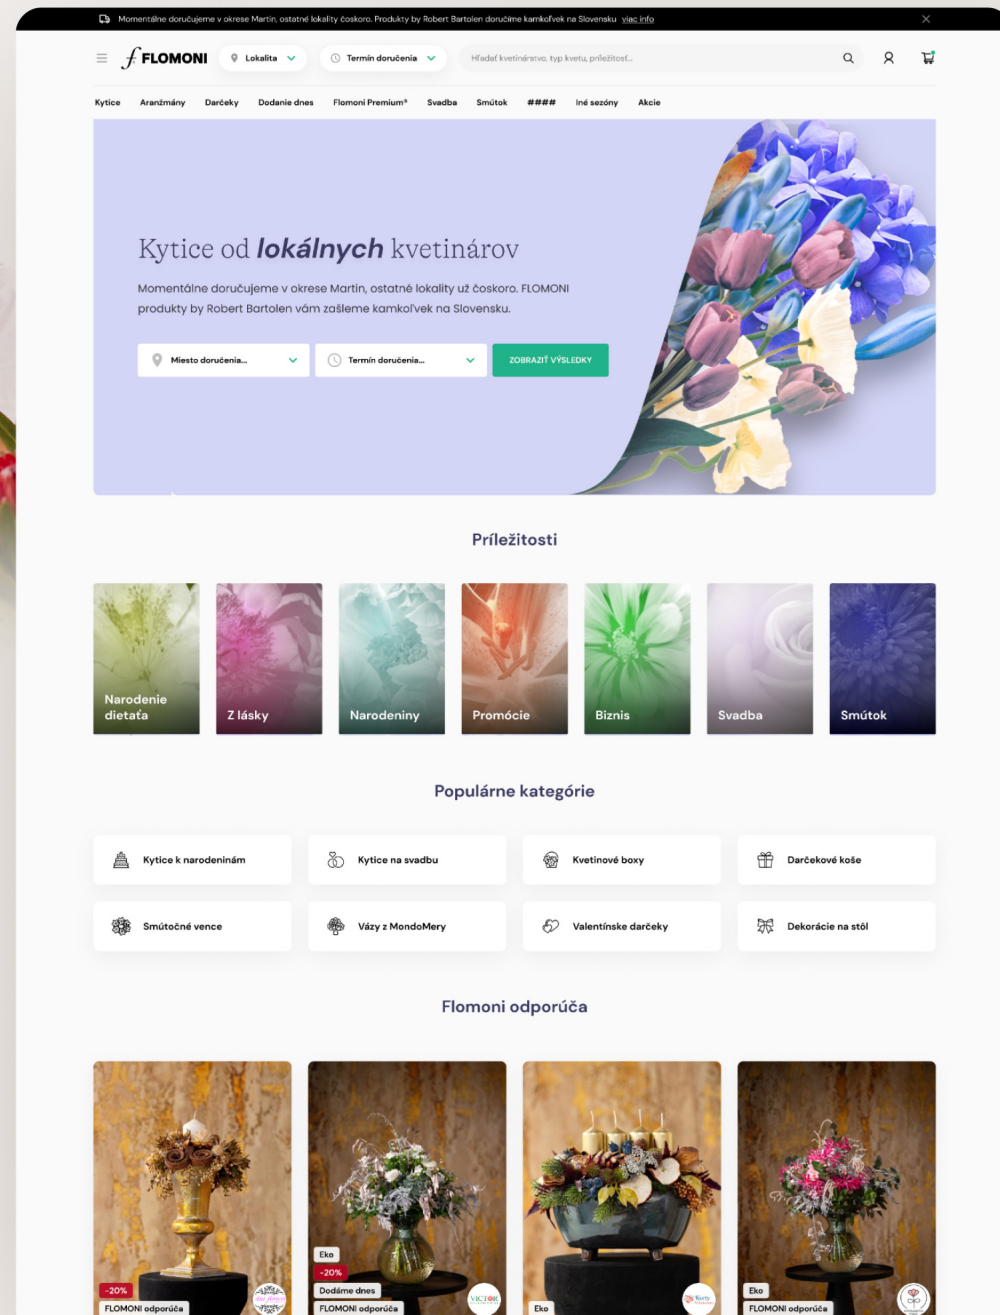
Momentálne doručujeme v okrese Martin, ostatné lokality čoskoro. Produkty by Robert Bartolen doručíme kamkoľvek na Slovensku viac info

FLOMONI Lokalita Termín doručenia Hľadať kvetinárstvo, typ kvetu, príležitosť...

Kytice Aranžmány Darčeky Dodanie dnes Flomoni Premium® Svadba Smútok #### Iné sezóny Akcie

Kytice od lokálnych kvetinárov

Momentálne doručujeme v okrese Martin, ostatné lokality už čoskoro. FLOMONI produkty by Robert Bartolen vám zašleme kamkoľvek na Slovensku.

Miesto doručenia... Termín doručenia... ZOBRAZIŤ VÝSLEDKY

Príležitosti

Narodenie dieťaťa
Z lásky
Narodeniny
Promócie
Biznis
Svadba
Smútok

Populárne kategórie

Kytice k narodeninám
Kytice na svadbu
Kvetinové boxy
Darčekové koše
Smútočné vence
Vázy z MondoMery
Valentínske darčeky
Dekorácie na stôl

Flomoni odporúča

-20%
FLOMONI odporúča

Eko
-20%
Dodáme dnes
FLOMONI odporúča

Eko

Eko
FLOMONI odporúča